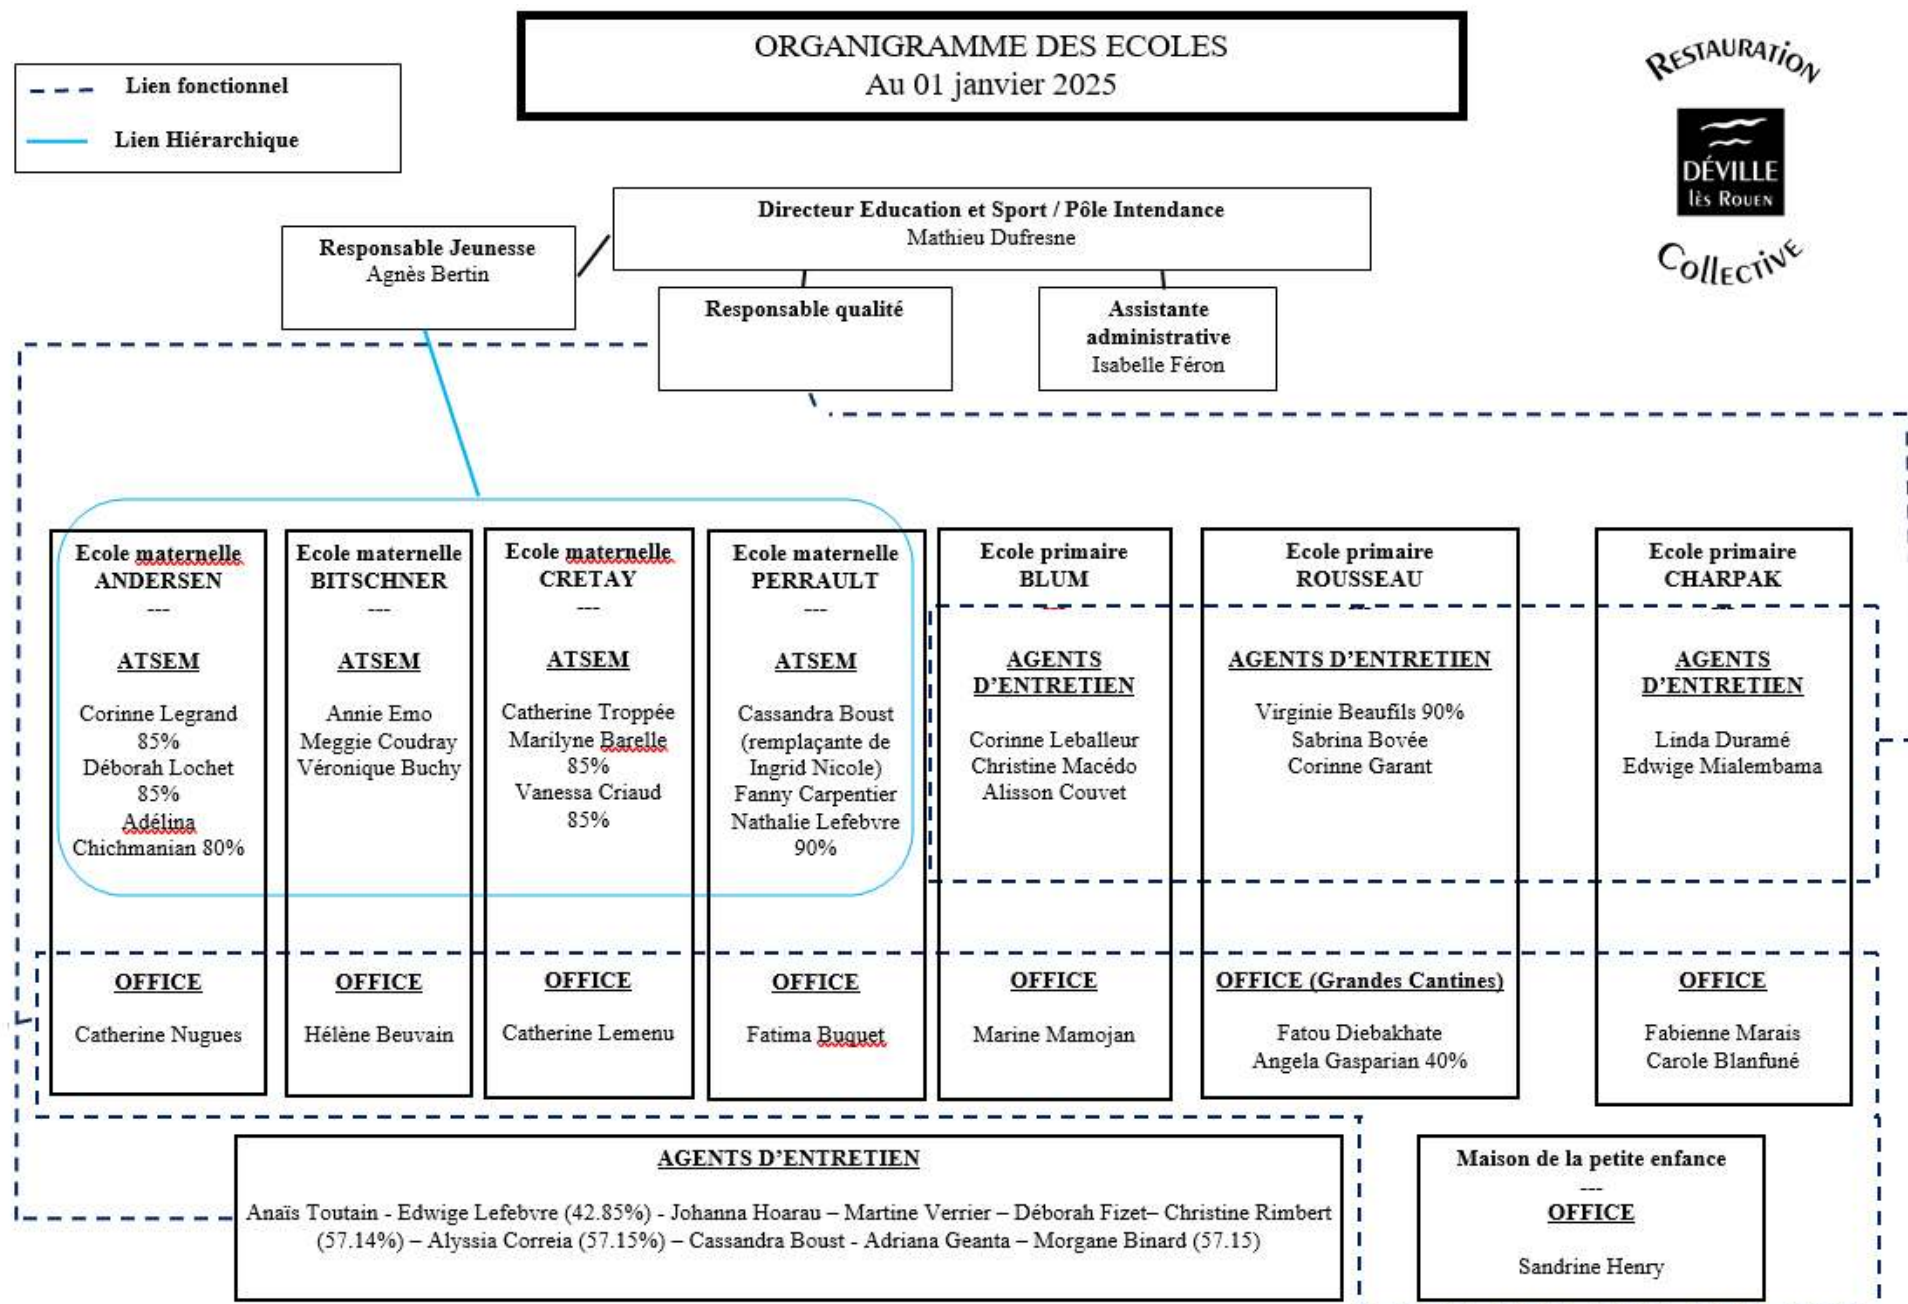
Lien fonctionnel

Lien Hiérarchique

ORGANIGRAMME DES ECOLES
Au 01 janvier 2025

RESTAURATION
DÉVILLE lès ROUEN
COLLECTIVE

Directeur Education et Sport / Pôle Intendance
Mathieu Dufresne

Responsable Jeunesse
Agnès Bertin

Responsable qualité

Assistante administrative
Isabelle Féron

Ecole maternelle ANDERSEN
---
ATSEM
Corinne Legrand 85%
Déborah Lochet 85%
Adélina Chichmanian 80%
OFFICE
Catherine Nugues

Ecole maternelle BITSCHNER
---
ATSEM
Annie Emo
Meggie Coudray
Véronique Buchy
OFFICE
Hélène Beuvain

Ecole maternelle CRETAY
---
ATSEM
Catherine Troppée
Marilyne Barelle 85%
Vanessa Criaud 85%
OFFICE
Catherine Lemenu

Ecole maternelle PERRAULT
---
ATSEM
Cassandra Boust (remplaçante de Ingrid Nicole)
Fanny Carpentier
Nathalie Lefebvre 90%
OFFICE
Fatima Buquet

Ecole primaire BLUM
AGENTS D'ENTRETIEN
Corinne Leballeur
Christine Macédo
Alisson Couvet
OFFICE
Marine Mamojan

Ecole primaire ROUSSEAU
AGENTS D'ENTRETIEN
Virginie Beaufils 90%
Sabrina Bovée
Corinne Garant
OFFICE (Grandes Cantines)
Fatou Diebakhate
Angela Gasparian 40%

Ecole primaire CHARPAK
AGENTS D'ENTRETIEN
Linda Duramé
Edwige Mialembama
OFFICE
Fabienne Marais
Carole Blanfuné

AGENTS D'ENTRETIEN
Anaïs Toutain - Edwige Lefebvre (42.85%) - Johanna Hoarau – Martine Verrier – Déborah Fizet– Christine Rimbert (57.14%) – Alyssia Correia (57.15%) – Cassandra Boust - Adriana Geanta – Morgane Binard (57.15)

Maison de la petite enfance
---
OFFICE
Sandrine Henry